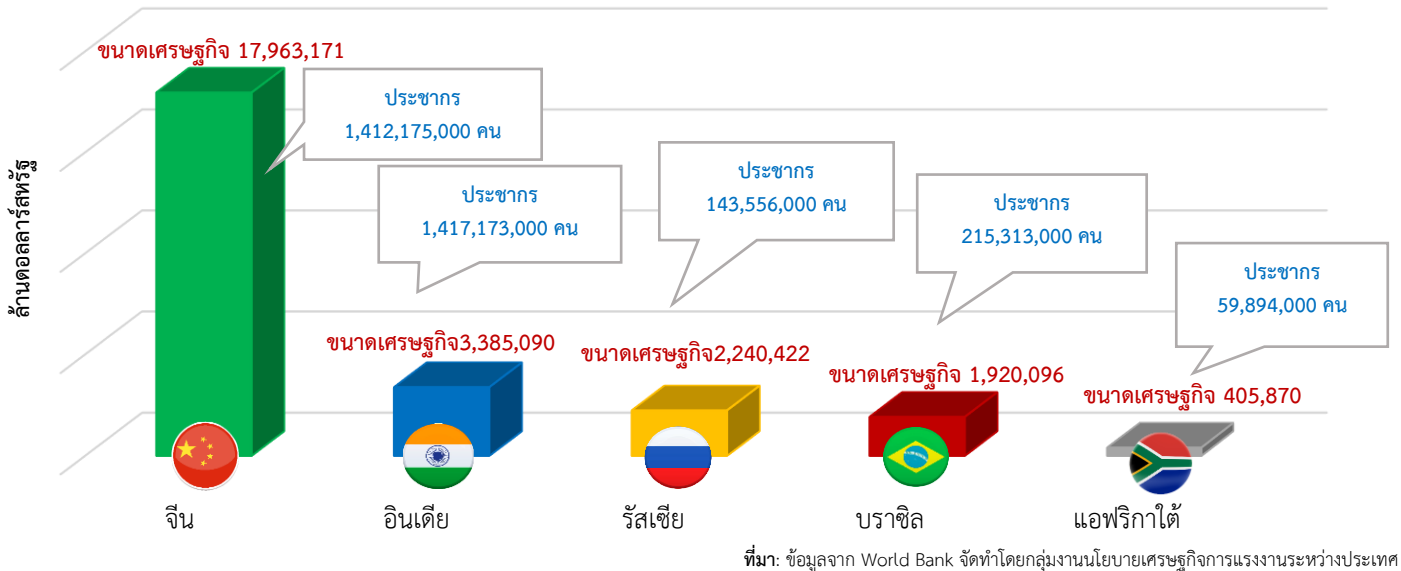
ล้านดอลลาร์สหรัฐ

ขนาดเศรษฐกิจ 17,963,171

ประชากร
1,412,175,000 คน

ประชากร
1,417,173,000 คน

ประชากร
143,556,000 คน

ประชากร
215,313,000 คน

ประชากร
59,894,000 คน

ขนาดเศรษฐกิจ3,385,090

ขนาดเศรษฐกิจ2,240,422

ขนาดเศรษฐกิจ 1,920,096

ขนาดเศรษฐกิจ 405,870

จีน

อินเดีย

รัสเซีย

บราซิล

แอฟริกาใต้

ที่มา: ข้อมูลจาก World Bank จัดทำโดยกลุ่มงานนโยบายเศรษฐกิจการแรงงานระหว่างประเทศ